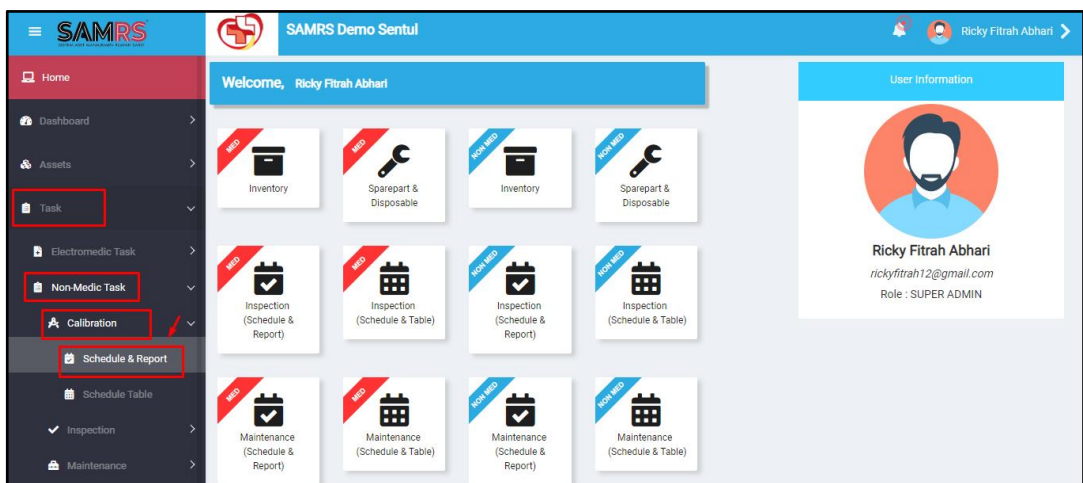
SAMRS
SAMRS Demo Sentul
Ricky Fitrah Abhari

Home
Dashboard
Assets
Task
Electromedic Task
Non-Medic Task
Calibration
Schedule & Report
Schedule Table
Inspection
Maintenance

Welcome, Ricky Fitrah Abhari

MED
Inventory
MED
Sparepart & Disposable
NON MED
Inventory
NON MED
Sparepart & Disposable

MED
Inspection (Schedule & Report)
MED
Inspection (Schedule & Table)
NON MED
Inspection (Schedule & Report)
NON MED
Inspection (Schedule & Table)

MED
Maintenance (Schedule & Report)
MED
Maintenance (Schedule & Table)
NON MED
Maintenance (Schedule & Report)
NON MED
Maintenance (Schedule & Table)

User Information
Ricky Fitrah Abhari
rickyfitrah12@gmail.com
Role : SUPER ADMIN